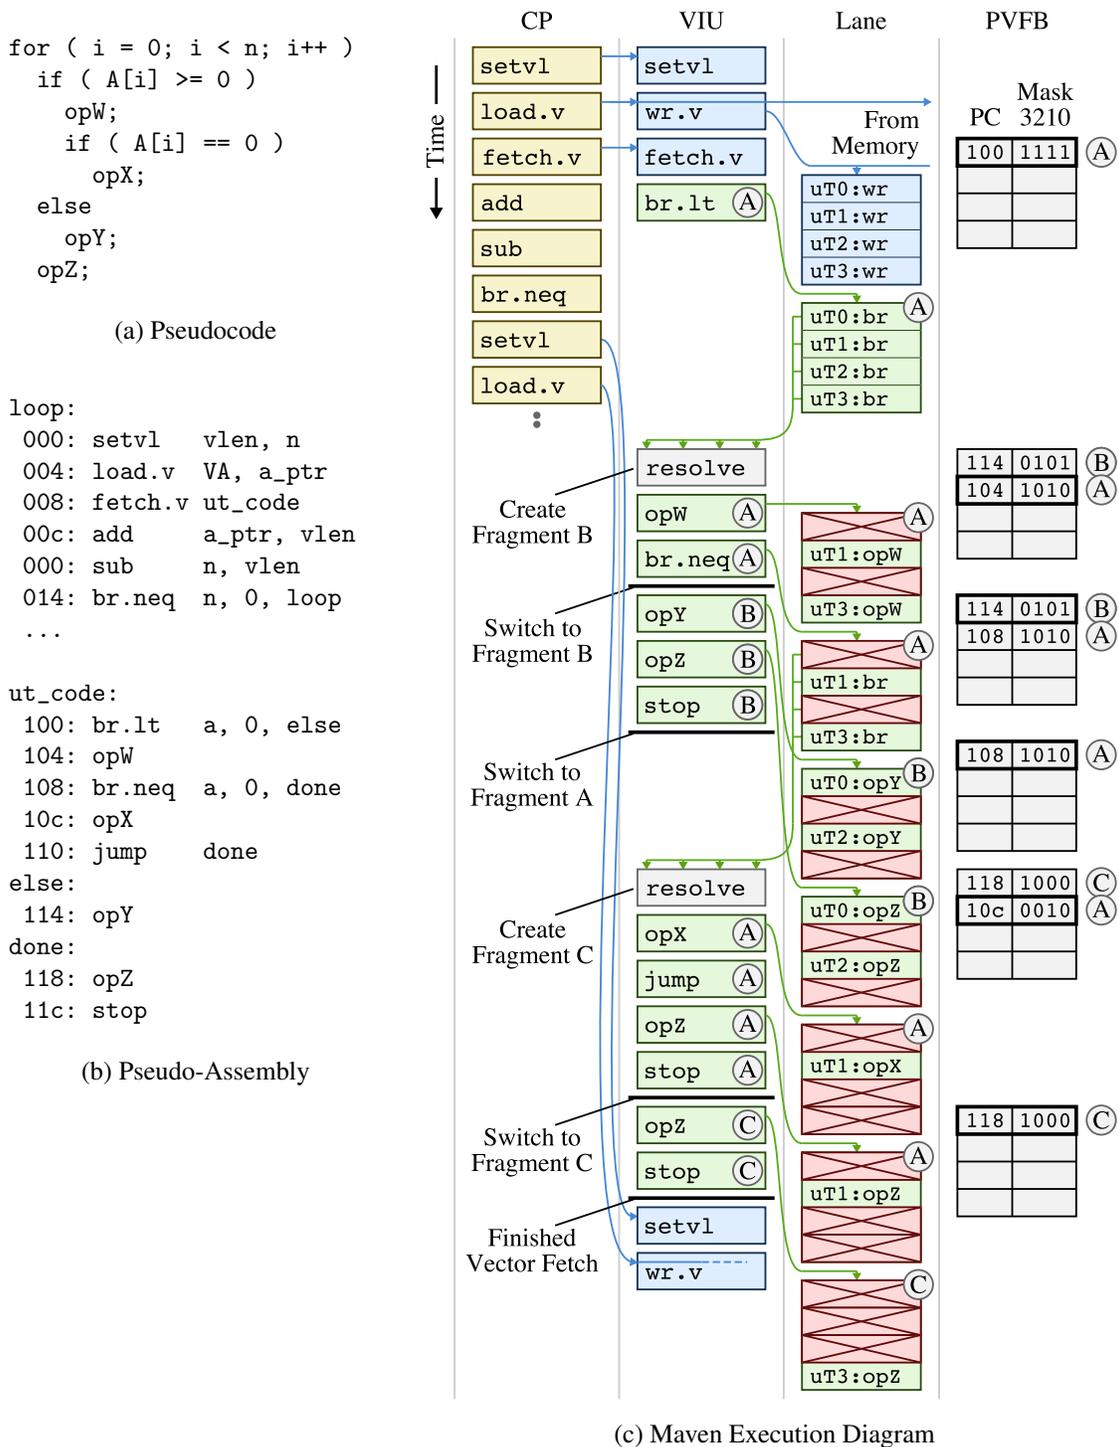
for ( i = 0; i < n; i++ )
  if ( A[i] >= 0 )
    opW;
    if ( A[i] == 0 )
      opX;
  else
    opY;
  opZ;

(a) Pseudocode

loop:
 000: setvl   vlen, n
 004: load.v  VA, a_ptr
 008: fetch.v ut_code
 00c: add     a_ptr, vlen
 000: sub     n, vlen
 014: br.neq  n, 0, loop
 ...

ut_code:
 100: br.lt   a, 0, else
 104: opW
 108: br.neq  a, 0, done
 10c: opX
 110: jump    done
else:
 114: opY
done:
 118: opZ
 11c: stop

(b) Pseudo-Assembly

CP

VIU

Lane

PVFB

Time

setvl
load.v
fetch.v
add
sub
br.neq
setvl
load.v

setvl
wr.v
fetch.v
br.lt A

From Memory

uT0:wr
uT1:wr
uT2:wr
uT3:wr

A
uT0:br
uT1:br
uT2:br
uT3:br

PC | Mask 3210
100 | 1111 A

resolve
Create Fragment B
opW A
br.neq A
Switch to Fragment B
opY B
opZ B
stop B
Switch to Fragment A

A
uT1:opW
uT3:opW
A
uT1:br
uT3:br
B
uT0:opY
uT2:opY

114 | 0101 B
104 | 1010 A

114 | 0101 B
108 | 1010 A

108 | 1010 A

resolve
Create Fragment C
opX A
jump A
opZ A
stop A
Switch to Fragment C
opZ C
stop C
Finished Vector Fetch
setvl
wr.v

B
uT0:opZ
uT2:opZ
A
uT1:opX
A
uT1:opZ
C
uT3:opZ

118 | 1000 C
10c | 0010 A

118 | 1000 C

(c) Maven Execution Diagram